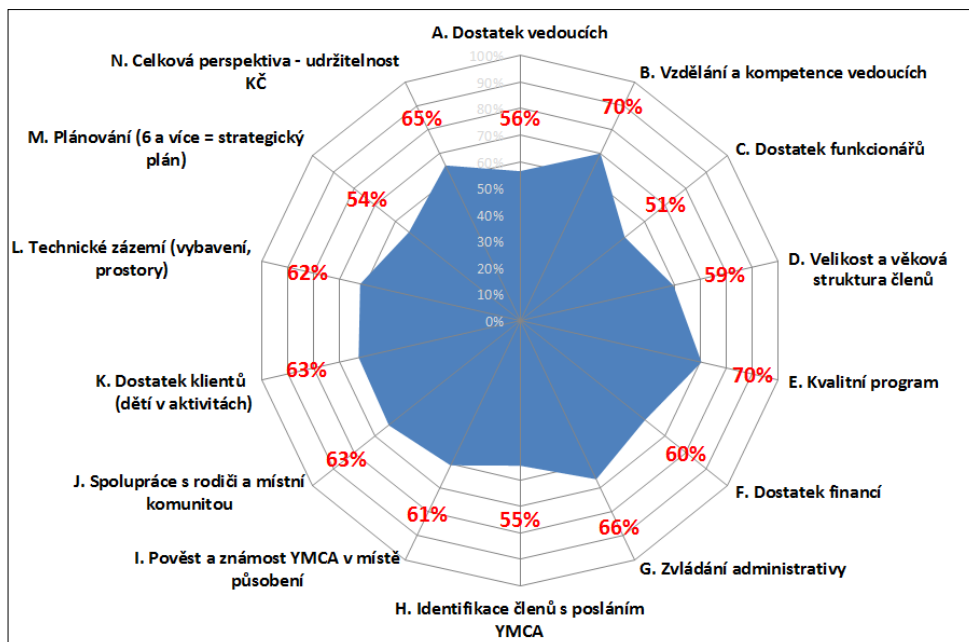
A. Dostatek vedoucích

100%
90%
80%
70%
60%
50%
40%
30%
20%
10%
0%

56%

B. Vzdělání a kompetence vedoucích

70%

C. Dostatek funkcionářů

51%

D. Velikost a věková struktura členů

59%

E. Kvalitní program

70%

60%

F. Dostatek financí

66%

G. Zvládání administrativy

55%

H. Identifikace členů s posláním YMCA

61%

I. Pověst a známost YMCA v místě působení

63%

J. Spolupráce s rodiči a místní komunitou

63%

K. Dostatek klientů (dětí v aktivitách)

62%

L. Technické zázemí (vybavení, prostory)

54%

M. Plánování (6 a více = strategický plán)

65%

N. Celková perspektiva - udržitelnost KČ